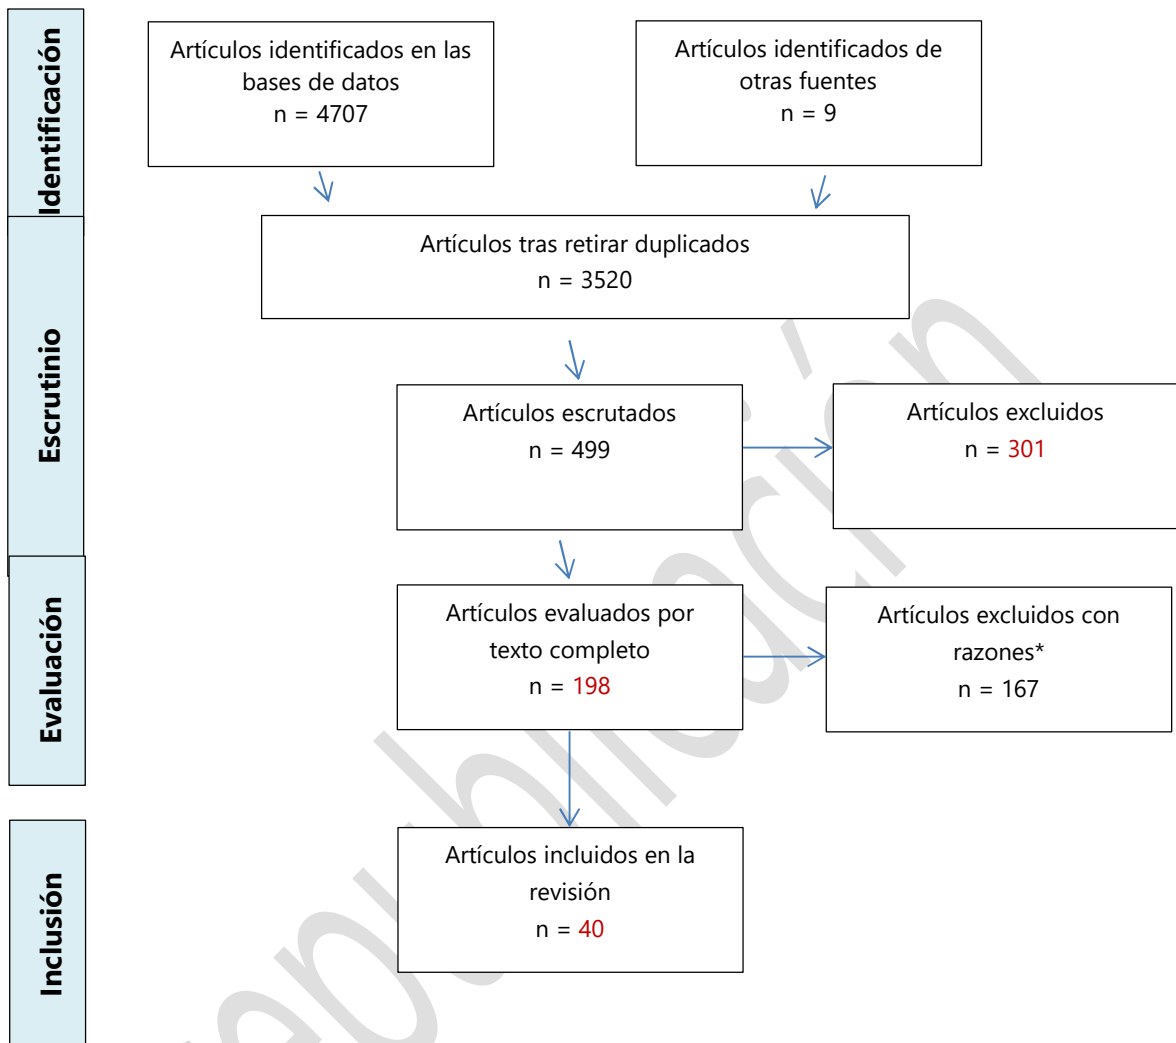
Identificación

Artículos identificados en las bases de datos
n = 4707

Artículos identificados de otras fuentes
n = 9

Escrutinio

Artículos tras retirar duplicados
n = 3520

Artículos escrutados
n = 499

Artículos excluidos
n = 301

Evaluación

Artículos evaluados por texto completo
n = 198

Artículos excluidos con razones*
n = 167

Inclusión

Artículos incluidos en la revisión
n = 40

Prepublicación